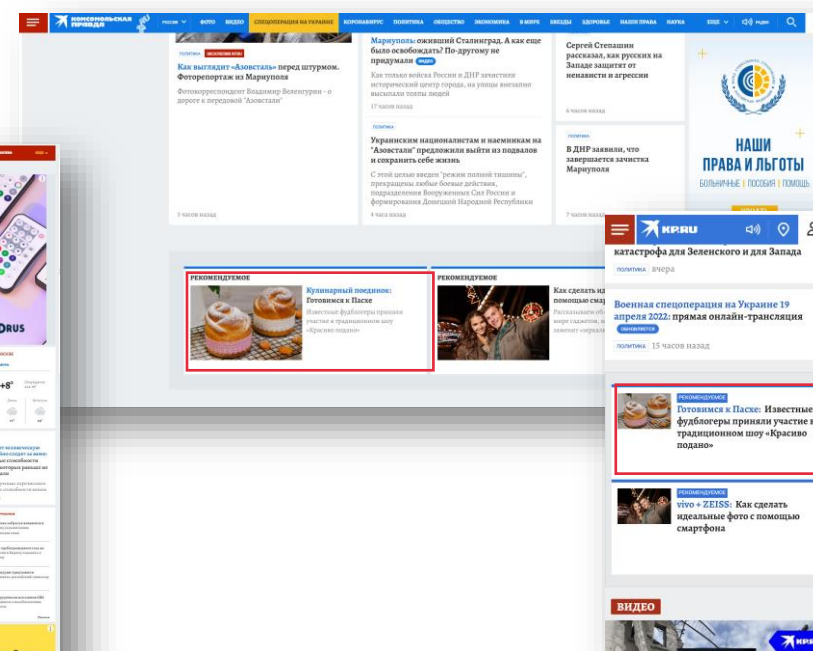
КОМСОМОЛЬСКАЯ ПРАВДА РОССИЯ ФОТО ВИДЕО СПЕЦОПЕРАЦИЯ НА УКРАИНЕ КОРОНАВИРУС ПОЛИТИКА ОБЩЕСТВО ЭКОНОМИКА В МИРЕ ЗВЕЗДЫ ЗДОРОВЬЕ НАШИ ПРАВА НАУКА ЕЩЕ РАДИО

ПОЛИТИКА ЭКСКЛЮЗИВ ФОТО

Как выглядит «Азовсталь» перед штурмом. Фоторепортаж из Мариуполя

Фотокорреспондент Владимир Велengурин - о дороге к передовой "Азовсталь"

3 часов назад

Мариуполь: ожививший Сталинград. А как еще было освобождать? По-другому не придумали ВИДЕО

Как только войска России и ДНР зачистили исторический центр города, на улицы внезапно высыпали толпы людей

17 часов назад

ПОЛИТИКА

Украинским националистам и наемникам на "Азовстали" предложили выйти из подвалов и сохранить себе жизнь

С этой целью введен "режим полной тишины", прекращены любые боевые действия, подразделения Вооруженных Сил России и формирования Донецкой Народной Республики

4 часа назад

Сергей Степашин рассказал, как русских на Западе защитят от ненависти и агрессии

6 часов назад

ПОЛИТИКА

В ДНР заявили, что завершается зачистка Мариуполя

7 часов назад

НАШИ ПРАВА И ЛЬГОТЫ

БОЛЬНИЧНЫЕ | ПОСОБИЯ | ПОМОЩЬ

РЕКОМЕНДУЕМОЕ

Кулинарный поединок: Готовимся к Пасхе

Известные фудблогеры приняли участие в традиционном шоу «Красиво подано»

РЕКОМЕНДУЕМОЕ

Как сделать и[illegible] помощью смар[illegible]

KP.RU

катастрофа для Зеленского и для Запада

ПОЛИТИКА вчера

Военная спецоперация на Украине 19 апреля 2022: прямая онлайн-трансляция

ОБНОВЛЯЕТСЯ

ПОЛИТИКА 15 часов назад

РЕКОМЕНДУЕМОЕ

Готовимся к Пасхе: Известные фудблогеры приняли участие в традиционном шоу «Красиво подано»

РЕКОМЕНДУЕМОЕ

vivo + ZEISS: Как сделать идеальные фото с помощью смартфона

ВИДЕО

+8°

DRUS